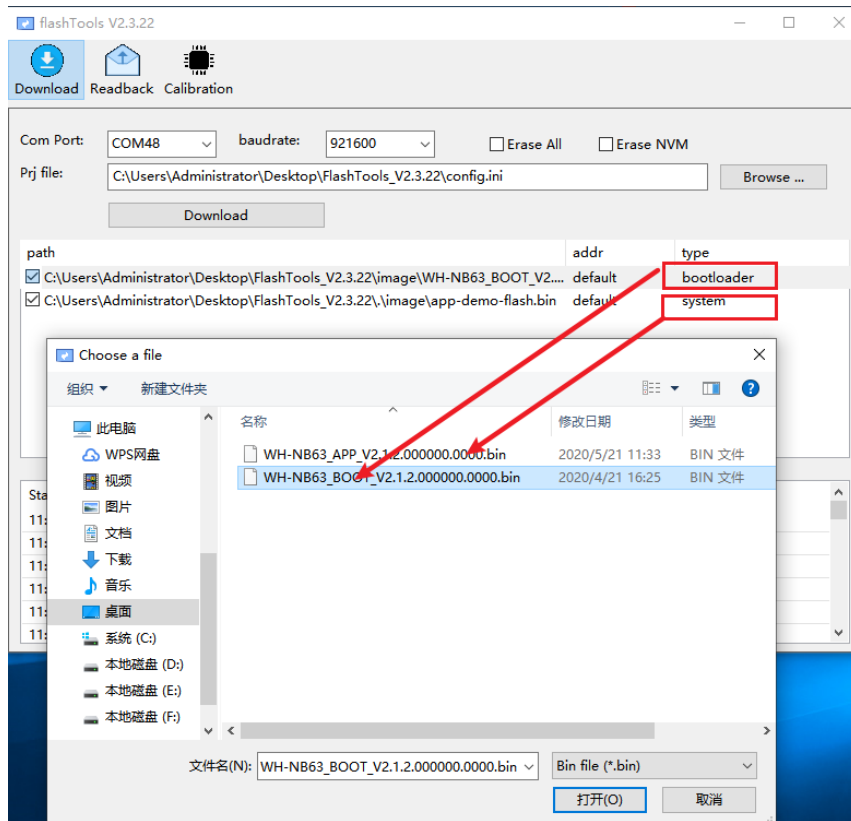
flashTools V2.3.22

Download Readback Calibration

Com Port: COM48 baudrate: 921600 Erase All Erase NVM

Prj file: C:\Users\Administrator\Desktop\FlashTools_V2.3.22\config.ini Browse ...

Download

| path | addr | type |
|---|---|---|
| C:\Users\Administrator\Desktop\FlashTools_V2.3.22\image\WH-NB63_BOOT_V2.... | default | bootloader |
| C:\Users\Administrator\Desktop\FlashTools_V2.3.22\.\image\app-demo-flash.bin | default | system |

Sta
11:
11:
11:
11:
11:
11:

Choose a file

组织 ▾ 新建文件夹

此电脑
WPS网盘
视频
图片
文档
下载
音乐
桌面
系统 (C:)
本地磁盘 (D:)
本地磁盘 (E:)
本地磁盘 (F:)

| 名称 | 修改日期 | 类型 |
|---|---|---|
| WH-NB63_APP_V2.1.2.000000.0000.bin | 2020/5/21 11:33 | BIN 文件 |
| WH-NB63_BOOT_V2.1.2.000000.0000.bin | 2020/4/21 16:25 | BIN 文件 |

文件名(N): WH-NB63_BOOT_V2.1.2.000000.0000.bin Bin file (*.bin)

打开(O) 取消